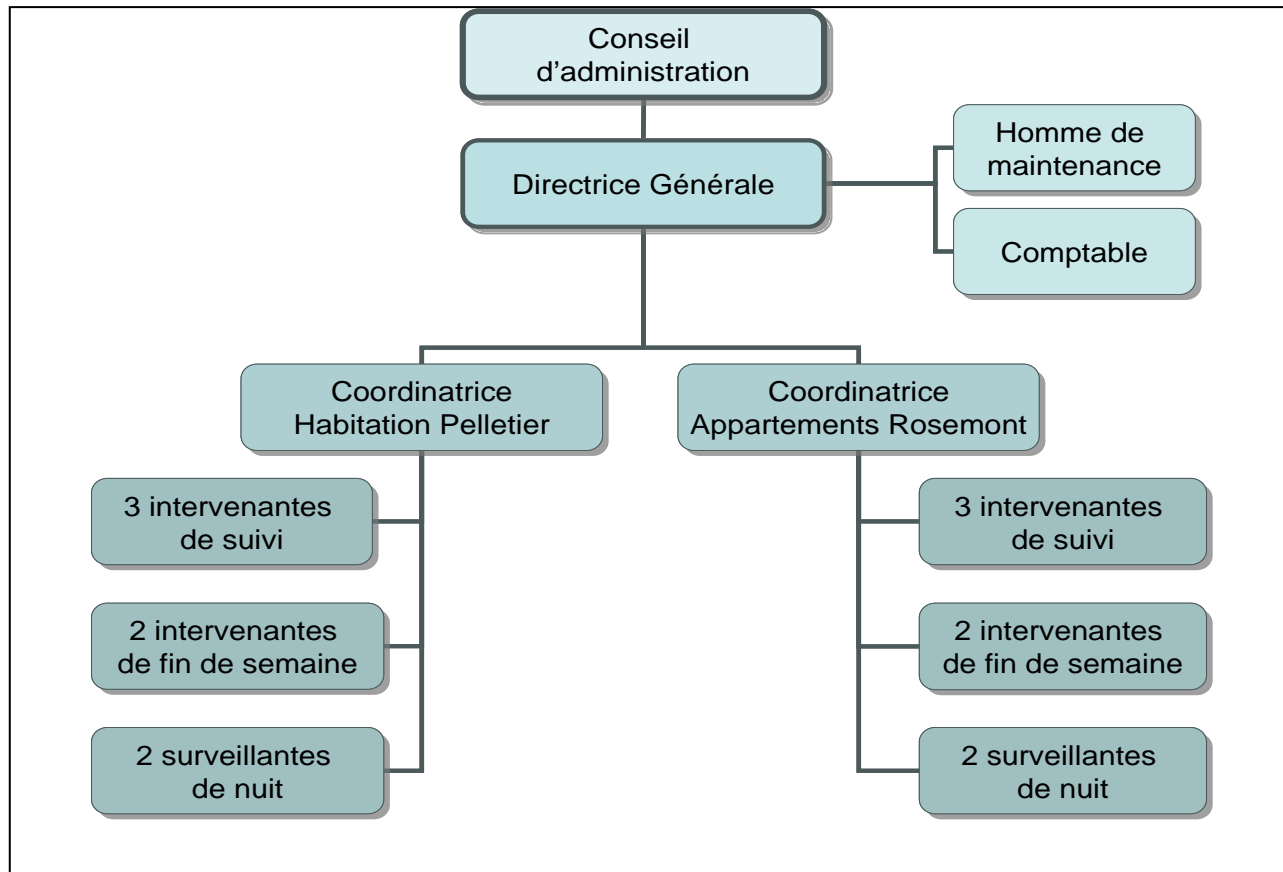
Conseil d’administration

Directrice Générale

Homme de maintenance

Comptable

Coordinatrice Habitation Pelletier

Coordinatrice Appartements Rosemont

3 intervenantes de suivi

2 intervenantes de fin de semaine

2 surveillantes de nuit

3 intervenantes de suivi

2 intervenantes de fin de semaine

2 surveillantes de nuit